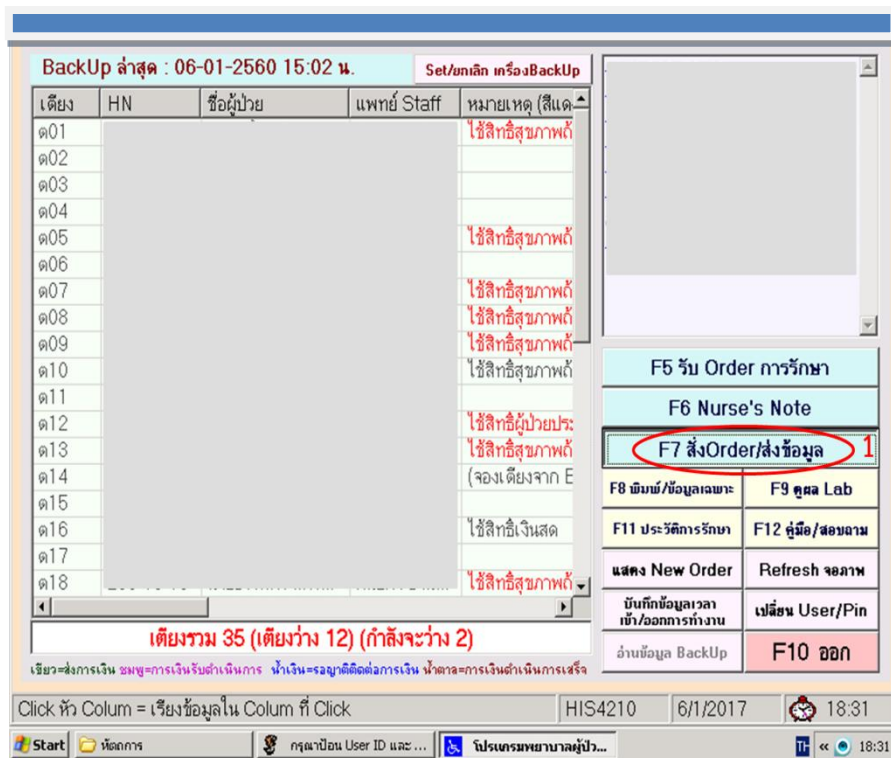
BackUp ล่าสุด : 06-01-2560 15:02 น.

Set/ยกเลิก เครื่องBackUp

| เตียง | HN | ชื่อผู้ป่วย | แพทย์ Staff | หมายเหตุ (สีแด |
|---|---|---|---|---|
| ต01 | | | | ใช้สิทธิ์สุขภาพถ้ |
| ต02 | | | | |
| ต03 | | | | |
| ต04 | | | | |
| ต05 | | | | ใช้สิทธิ์สุขภาพถ้ |
| ต06 | | | | |
| ต07 | | | | ใช้สิทธิ์สุขภาพถ้ |
| ต08 | | | | ใช้สิทธิ์สุขภาพถ้ |
| ต09 | | | | ใช้สิทธิ์สุขภาพถ้ |
| ต10 | | | | ใช้สิทธิ์สุขภาพถ้ |
| ต11 | | | | |
| ต12 | | | | ใช้สิทธิ์ผู้ป่วยประ |
| ต13 | | | | ใช้สิทธิ์สุขภาพถ้ |
| ต14 | | | | (จองเตียงจาก E |
| ต15 | | | | |
| ต16 | | | | ใช้สิทธิ์เงินสด |
| ต17 | | | | |
| ต18 | | | | ใช้สิทธิ์สุขภาพถ้ |

เตียงรวม 35 (เตียงว่าง 12) (กำลังจะว่าง 2)

เขียว=ส่งการเงิน ชมพู=การเงินรับดำเนินการ น้ำเงิน=รอญาติติดต่อการเงิน น้ำตาล=การเงินดำเนินการเสร็จ

F5 รับ Order การรักษา
F6 Nurse's Note
F7 สั่งOrder/ส่งข้อมูล
1
F8 พิมพ์/ข้อมูลเฉพาะ
F9 ดูผล Lab
F11 ประวัติการรักษา
F12 คู่มือ/สอบถาม
แสดง New Order
Refresh จอภาพ
บันทึกข้อมูลเวลา เข้า/ออกการทำงาน
เปลี่ยน User/Pin
อ่านข้อมูล BackUp
F10 ออก

Click หัว Colum = เรียงข้อมูลใน Colum ที่ Click
HIS4210
6/1/2017
18:31

Start
ห้องการ
กรุณาป้อน User ID และ ...
โปรแกรมพยาบาลผู้ป่ว...
TH
18:31